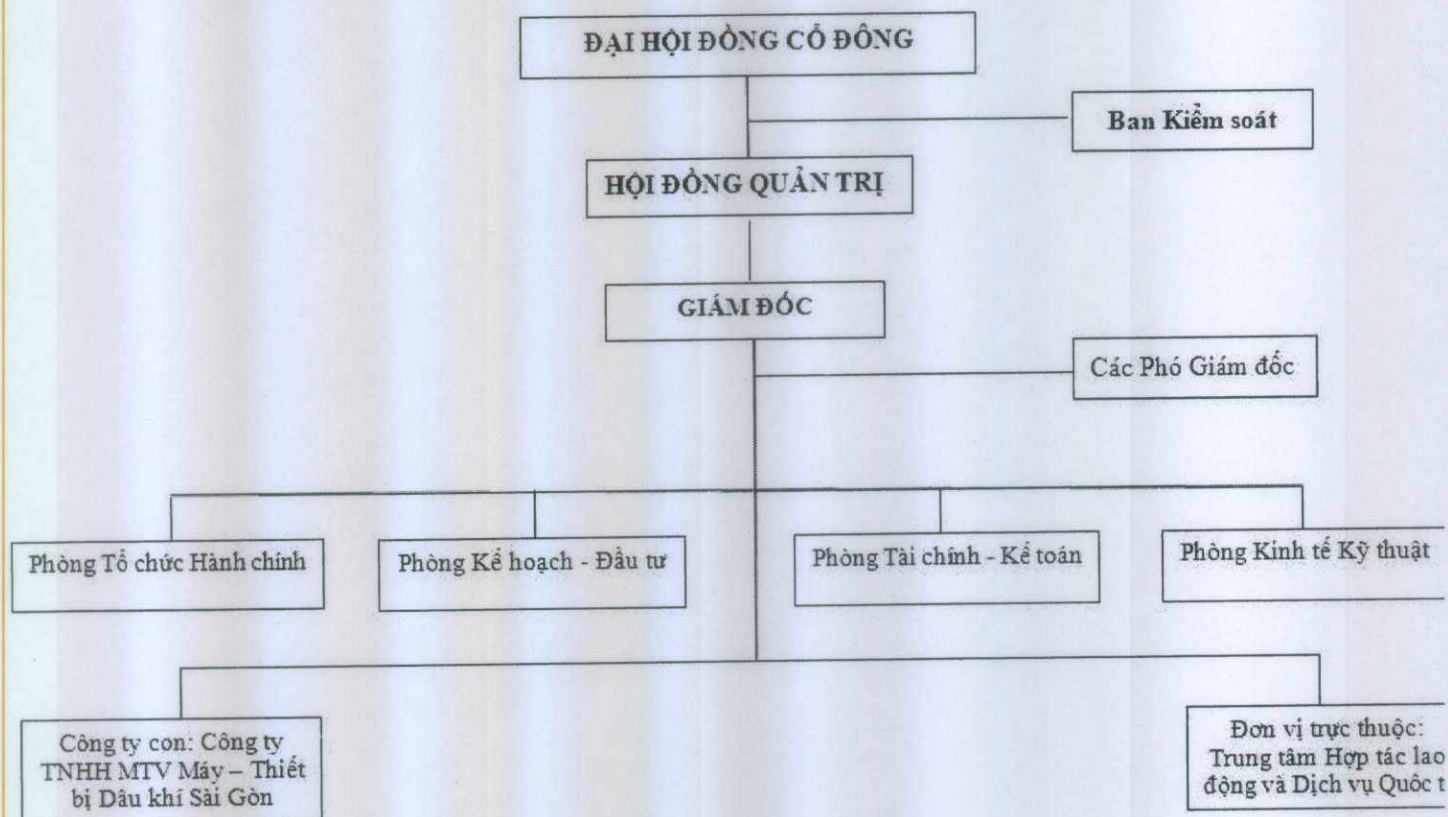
ĐẠI HỘI ĐỒNG CỔ ĐÔNG

Ban Kiểm soát

HỘI ĐỒNG QUẢN TRỊ

GIÁM ĐỐC

Các Phó Giám đốc

Phòng Tổ chức Hành chính

Phòng Kế hoạch - Đầu tư

Phòng Tài chính - Kế toán

Phòng Kinh tế Kỹ thuật

Công ty con: Công ty TNHH MTV Máy – Thiết bị Dầu khí Sài Gòn

Đơn vị trực thuộc: Trung tâm Hợp tác lao động và Dịch vụ Quốc t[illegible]